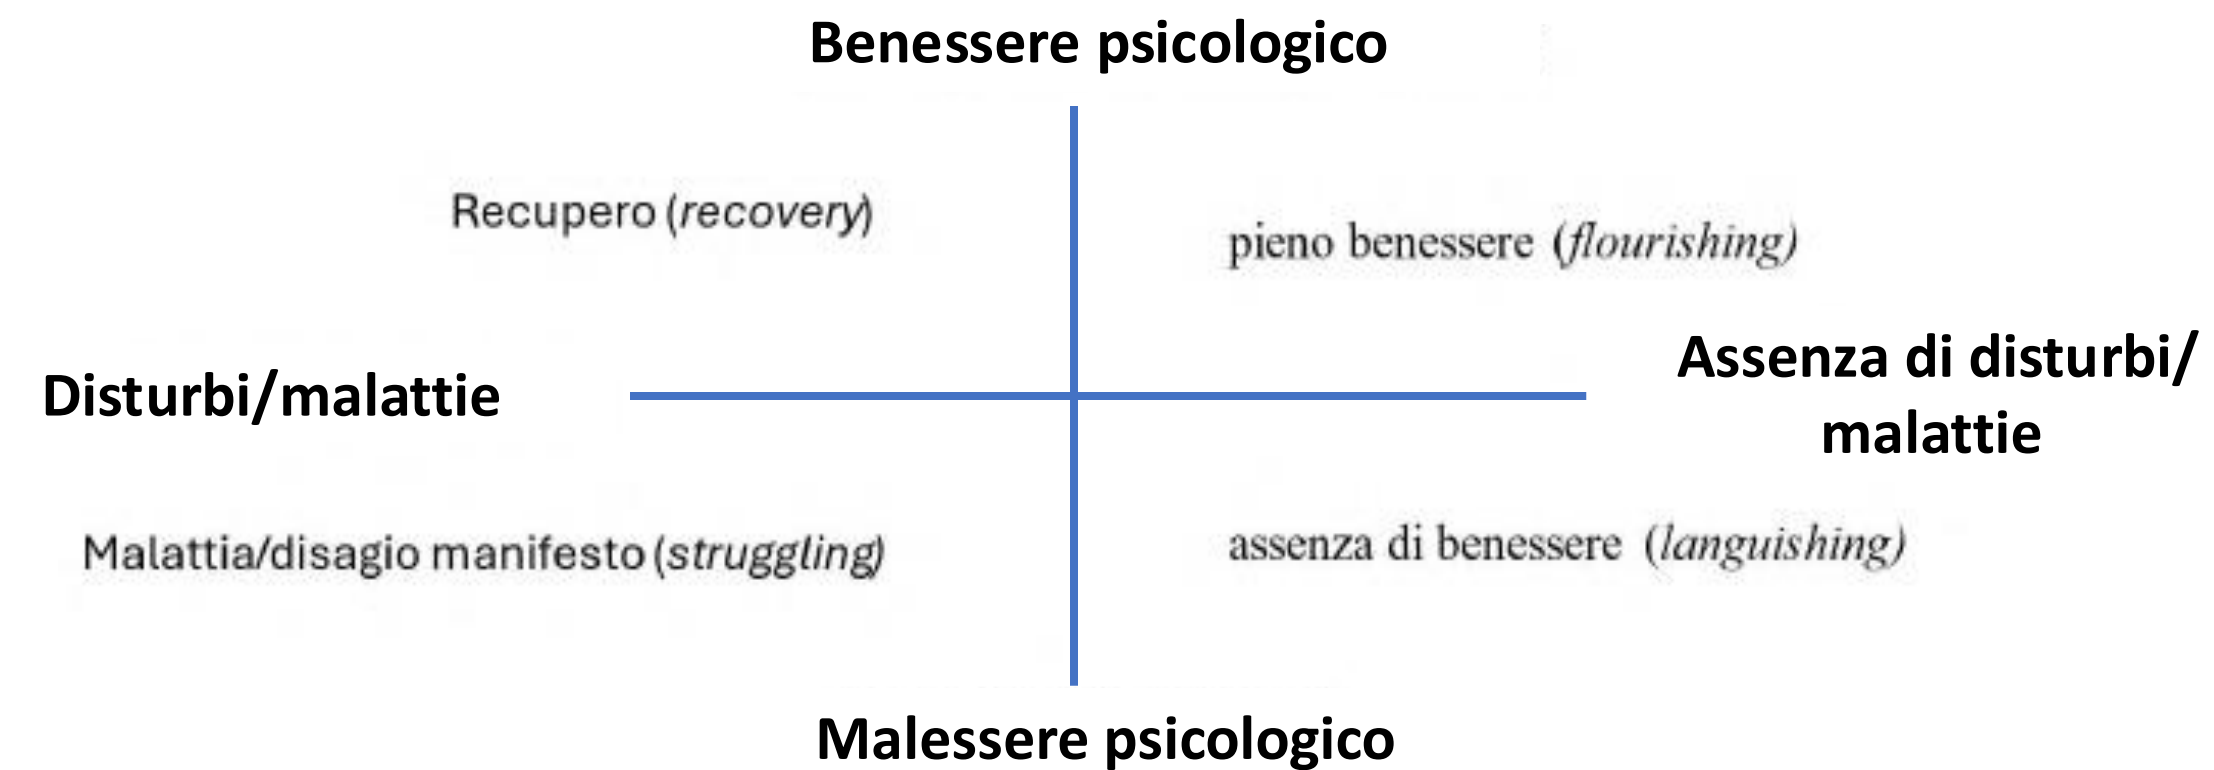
Benessere psicologico

Recupero (*recovery*)

pieno benessere (*flourishing*)

Disturbi/malattie

Assenza di disturbi/ malattie

Malattia/disagio manifesto (*struggling*)

assenza di benessere (*languishing*)

Malessere psicologico